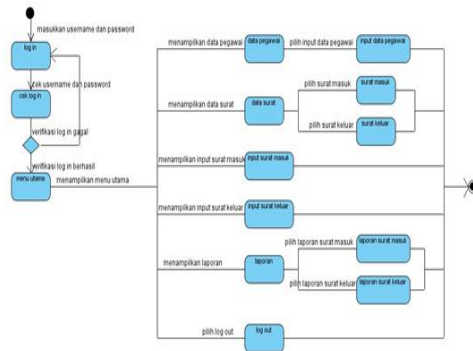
masukkan username dan password

log in

cek username dan password

cek log in

verifikasi log in gagal

verifikasi log in berhasil

menu utama

menampilkan menu utama

menampilkan data pegawai

data pegawai

pilih input data pegawai

input data pegawai

menampilkan data surat

data surat

pilih surat masuk

surat masuk

pilih surat keluar

surat keluar

menampilkan input surat masuk

input surat masuk

menampilkan input surat keluar

input surat keluar

menampilkan laporan

laporan

pilih laporan surat masuk

laporan surat masuk

pilih laporan surat keluar

laporan surat keluar

pilih log out

log out